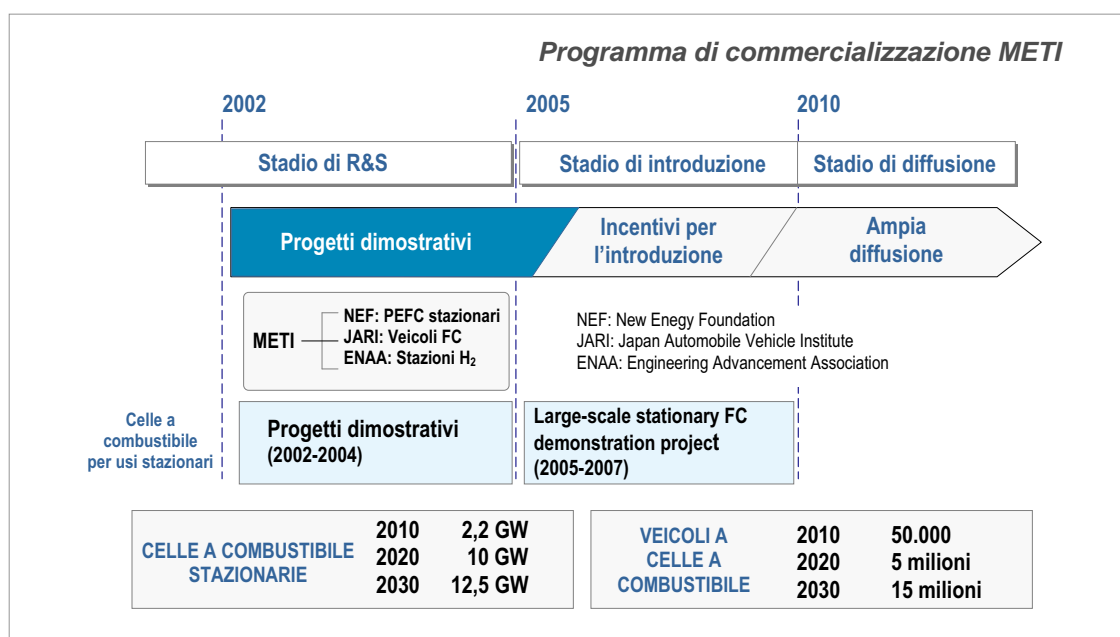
Programma di commercializzazione METI

2002

2005

2010

Stadio di R&S

Stadio di introduzione

Stadio di diffusione

Progetti dimostrativi

Incentivi per l'introduzione

Ampia diffusione

METI

NEF: PEFC stazionari
JARI: Veicoli FC
ENAA: Stazioni $H_2$

NEF: New Enegy Foundation
JARI: Japan Automobile Vehicle Institute
ENAA: Engineering Advancement Association

Celle a combustibile per usi stazionari

Progetti dimostrativi
(2002-2004)

Large-scale stationary FC demonstration project
(2005-2007)

| CELLE A COMBUSTIBILE STAZIONARIE | 2010 | 2,2 GW |
|---|---|---|
| | 2020 | 10 GW |
| | 2030 | 12,5 GW |

| VEICOLI A CELLE A COMBUSTIBILE | 2010 | 50.000 |
|---|---|---|
| | 2020 | 5 milioni |
| | 2030 | 15 milioni |